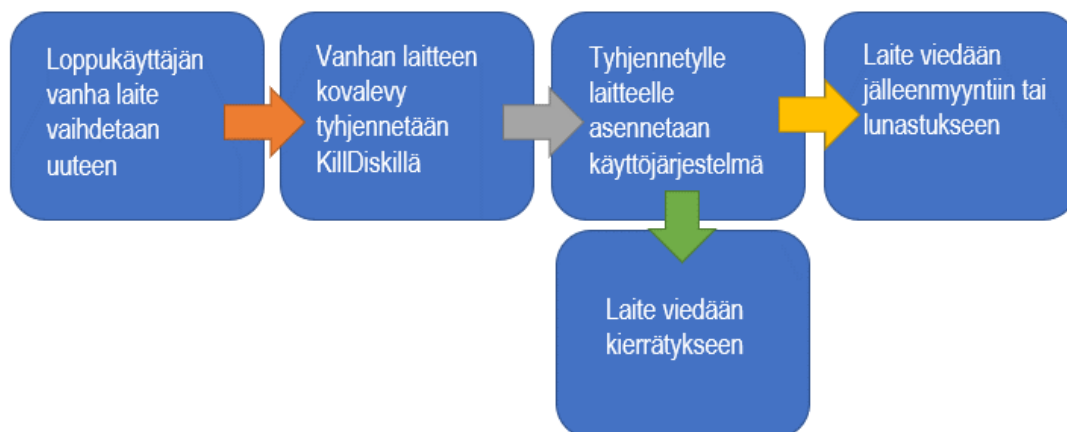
Loppukäyttäjän vanha laite vaihdetaan uuteen

Vanhan laitteen kovalevy tyhjennetään KillDiskillä

Tyhjennetylle laitteelle asennetaan käyttöjärjestelmä

Laite viedään jälleenmyyntiin tai lunastukseen

Laite viedään kierrätykseen